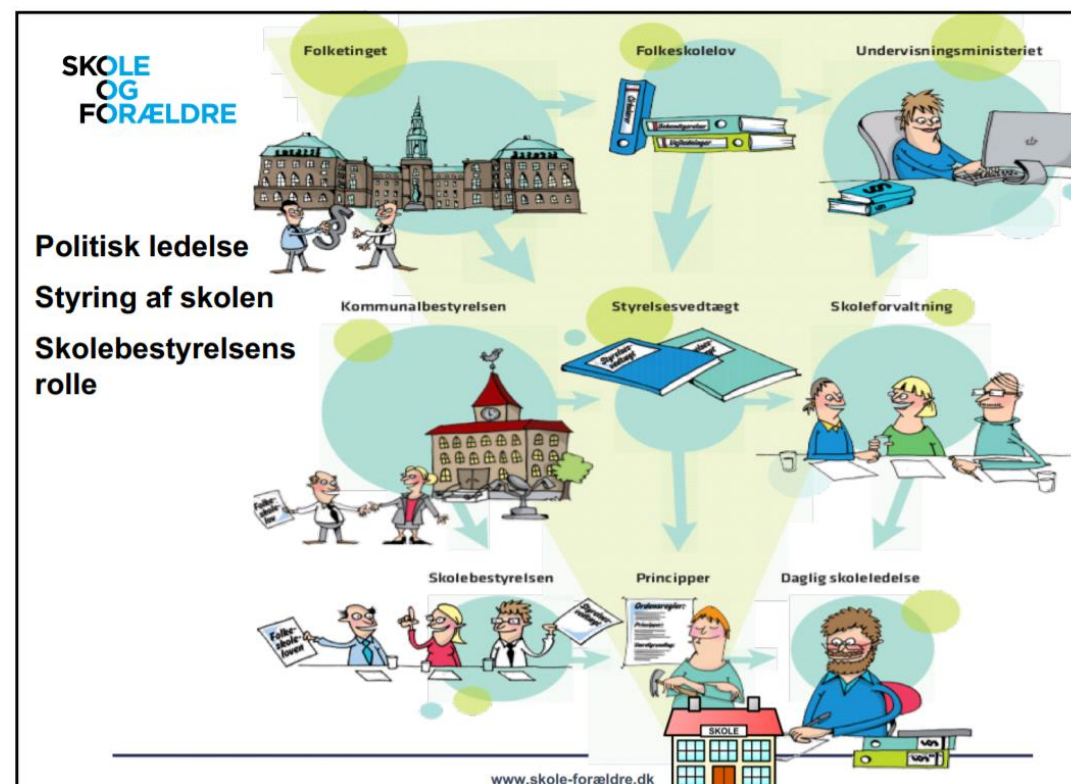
SKOLE
OG
FORÆLDRE

Politisk ledelse

Styring af skolen

Skolebestyrelsens rolle

Folketinget

Folkeskolelov

Undervisningsministeriet

Kommunalbestyrelsen

Styrelsesvedtægt

Skoleforvaltning

Skolebestyrelsen

Principper

Daglig skoleledelse

Folkeskoleloven

Styrelsesvedtægt

Ordensregler

Principper

SKOLE

www.skole-forældre.dk